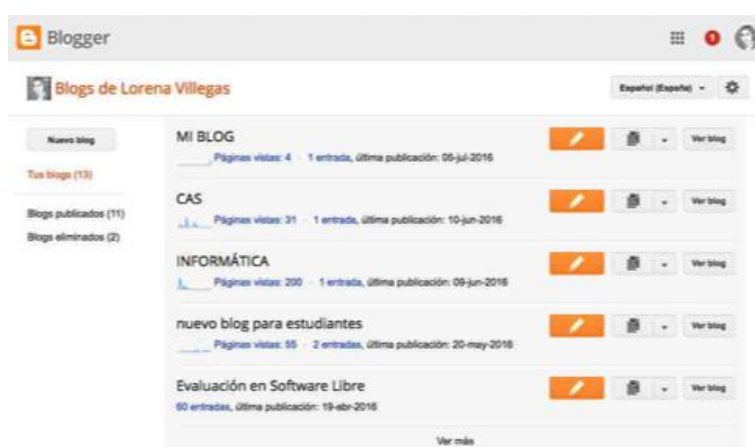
Blogger

Blogs de Lorena Villegas

Español (España)

Nuevo blog

Tus blogs (13)

Blogs publicados (11)
Blogs eliminados (2)

MI BLOG
Páginas vistas: 4 · 1 entrada, última publicación: 06-jul-2016

Ver blog

CAS
Páginas vistas: 31 · 1 entrada, última publicación: 10-jun-2016

Ver blog

INFORMÁTICA
Páginas vistas: 200 · 1 entrada, última publicación: 09-jun-2016

Ver blog

nuevo blog para estudiantes
Páginas vistas: 55 · 2 entradas, última publicación: 20-may-2016

Ver blog

Evaluación en Software Libre
60 entradas, última publicación: 19-abr-2016

Ver blog

Ver más